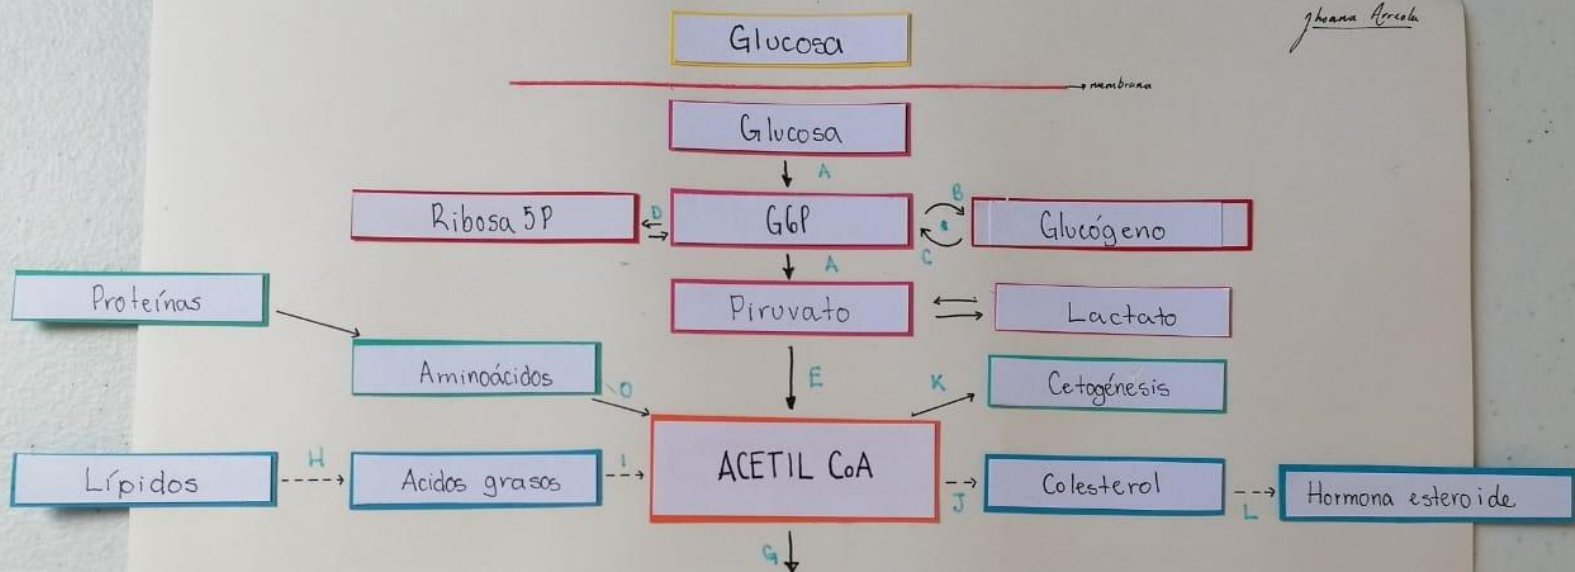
Jhoana Arreola

Glucosa

membrana

Glucosa

A

Ribosa 5P

D

G6P

B

C

Glucógeno

A

Proteínas

Piruvato

Lactato

Aminoácidos

O

E

K

Cetogénesis

Lípidos

H

Acidos grasos

I

ACETIL CoA

J

Colesterol

L

Hormona esteroide

G